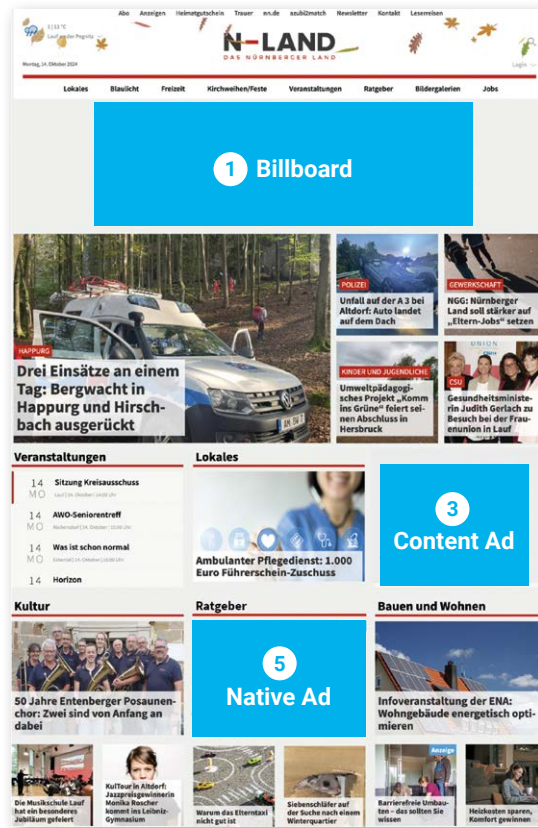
Abo Anzeigen Heimatgutschein Trauer nn.de azubi2match Newsletter Kontakt Leserreisen

13 °C
Lauf an der Pegnitz

N-LAND
DAS NÜRNBERGER LAND

Montag, 14. Oktober 2024

Login

Lokales Blaulicht Freizeit Kirchweihen/Feste Veranstaltungen Ratgeber Bildergalerien Jobs

1 Billboard

HAPPURG
Drei Einsätze an einem Tag: Bergwacht in Happurg und Hirschbach ausgerückt

POLIZEI
Unfall auf der A 3 bei Altdorf: Auto landet auf dem Dach

GEWERKSCHAFT
NGG: Nürnberger Land soll stärker auf „Eltern-Jobs" setzen

KINDER UND JUGENDLICHE
Umweltpädagogisches Projekt „Komm ins Grüne" feiert seinen Abschluss in Hersbruck

CSU
Gesundheitsministerin Judith Gerlach zu Besuch bei der Frauenunion in Lauf

Veranstaltungen

14 MO Sitzung Kreisausschuss
14 MO AWO-Seniorentreff
14 MO Was ist schon normal
14 Horizon

Lokales

Ambulanter Pflegedienst: 1.000 Euro Führerschein-Zuschuss

3 Content Ad

Kultur

50 Jahre Entenberger Posaunenchor: Zwei sind von Anfang an dabei

Ratgeber

5 Native Ad

Bauen und Wohnen

Infoveranstaltung der ENA: Wohngebäude energetisch optimieren

Die Musikschule Lauf hat ein besonderes Jubiläum gefeiert

KulTour in Altdorf: Jazzpreisgewinnerin Monika Roscher kommt ins Leibniz-Gymnasium

Warum das Elterntaxi nicht gut ist

Siebenschläfer auf der Suche nach einem Winterquartier

Anzeige
Barrierefreie Umbauten - das sollten Sie wissen

Heizkosten sparen, Komfort gewinnen